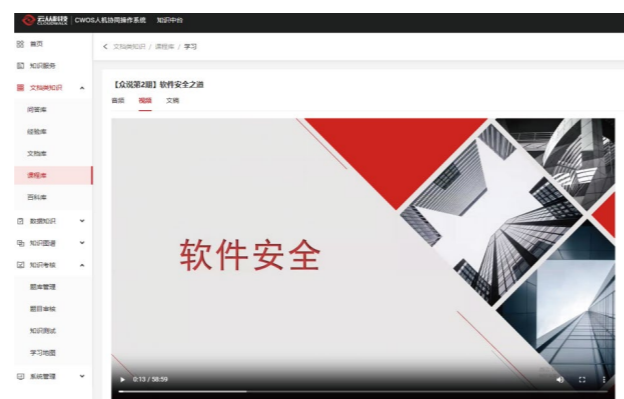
云从科技 CLOUDWALK | CWOS人机协同操作系统 知识中台

首页
知识服务
文档类知识
问答库
经验库
文档库
课程库
百科库
数据知识
知识图谱
知识考核
题库管理
题目审核
知识测试
学习地图
系统管理

文档类知识 / 课程库 / 学习

【众说第2期】软件安全之道
音频 视频 文稿

软件安全

0:13 / 56:59